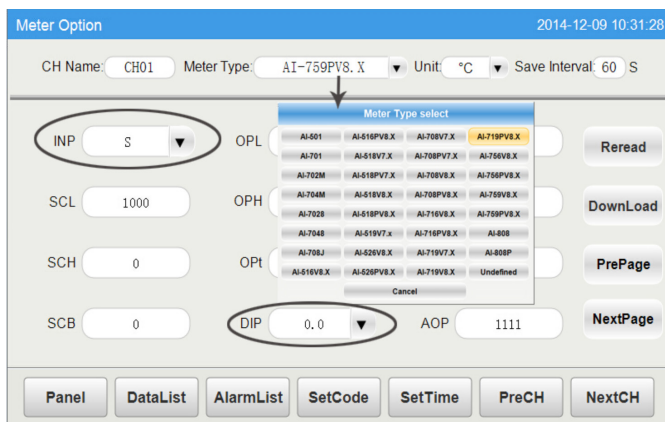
Meter Option 2014-12-09 10:31:28

CH Name: CH01 Meter Type: AI-759PV8.X Unit: °C Save Interval: 60 S

INP S

OPL

SCL 1000

OPH

SCH 0

OPt

SCB 0

DIP 0.0

AOP 1111

Meter Type select

| AI-501 | AI-516PV8.X | AI-708V7.X | AI-719PV8.X |
|---|---|---|---|
| AI-701 | AI-518V7.X | AI-708PV7.X | AI-756V8.X |
| AI-702M | AI-518PV7.X | AI-708V8.X | AI-756PV8.X |
| AI-704M | AI-518V8.X | AI-708PV8.X | AI-759V8.X |
| AI-7028 | AI-518PV8.X | AI-716V8.X | AI-759PV8.X |
| AI-7048 | AI-519V7.x | AI-716PV8.X | AI-808 |
| AI-708J | AI-526V8.X | AI-719V7.X | AI-808P |
| AI-516V8.X | AI-526PV8.X | AI-719V8.X | Undefined |

Cancel

Reread

DownLoad

PrePage

NextPage

Panel DataList AlarmList SetCode SetTime PreCH NextCH